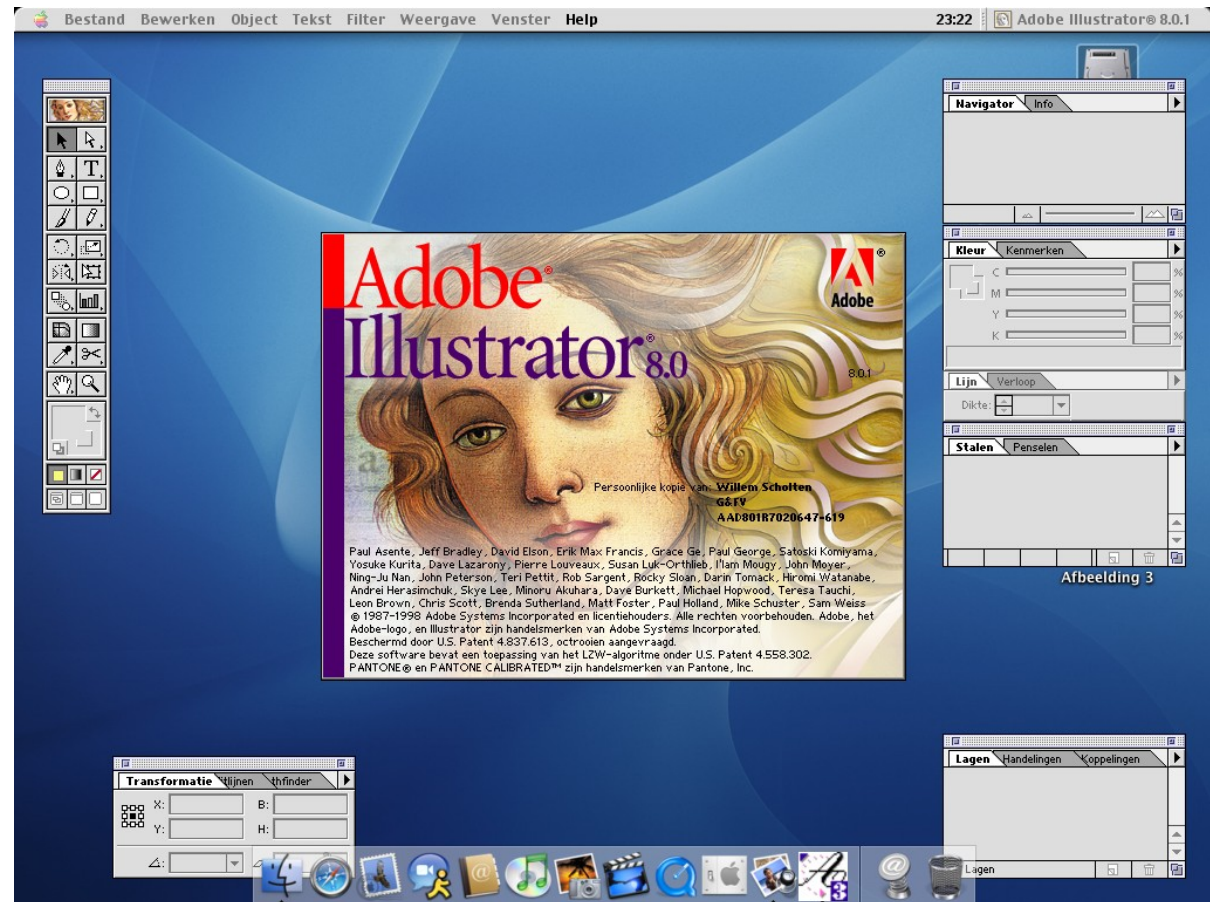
Bestand Bewerken Object Tekst Filter Weergave Venster Help

23:22 Adobe Illustrator® 8.0.1

Navigator Info

Kleur Kenmerken

C %
M %
Y %
K %

Lijn Verloop

Dikte:

Stalen Penselen

Afbeelding 3

Adobe® Illustrator® 8.0

Adobe

8.0.1

Persoonlijke kopie van: Willem Scholten
G&FV
AAD801R7020647-619

Paul Asente, Jeff Bradley, David Elson, Erik Max Francis, Grace Ge, Paul George, Satoski Komiyama, Yosuke Kurita, Dave Lazarony, Pierre Louveaux, Susan Luk-Orthlieb, I'lam Mougy, John Moyer, Ning-Ju Nan, John Peterson, Teri Pettit, Rob Sargent, Rocky Sloan, Darin Tomack, Hiromi Watanabe, Andrei Herasimchuk, Skye Lee, Minoru Akuhara, Dave Burkett, Michael Hopwood, Teresa Tauchi, Leon Brown, Chris Scott, Brenda Sutherland, Matt Foster, Paul Holland, Mike Schuster, Sam Weiss
© 1987-1998 Adobe Systems Incorporated en licentiehouders. Alle rechten voorbehouden. Adobe, het Adobe-logo, en Illustrator zijn handelsmerken van Adobe Systems Incorporated.
Beschermd door U.S. Patent 4.837.613, octrooien aangevraagd.
Deze software bevat een toepassing van het LZW-algoritme onder U.S. Patent 4.558.302.
PANTONE® en PANTONE CALIBRATED™ zijn handelsmerken van Pantone, Inc.

Transformatie tlijnen thfinder

X: B:
Y: H:

Lagen Handelingen Koppelingen

Lagen